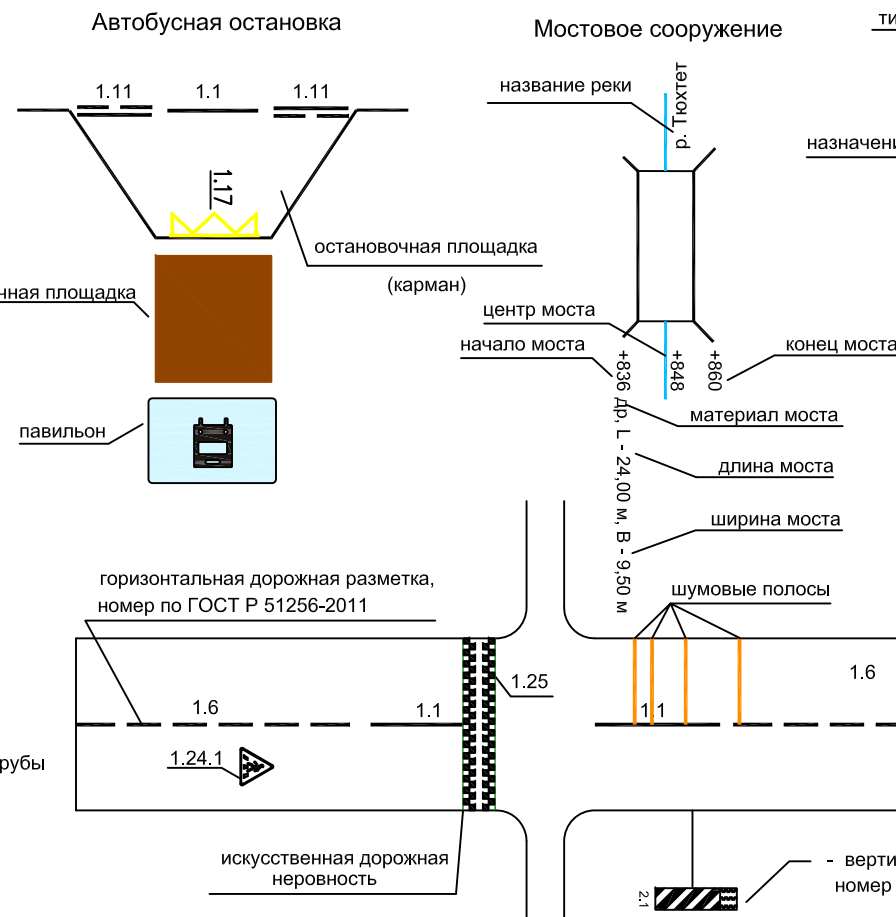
Автобусная остановка

1.11 1.1 1.11

1.17

остановочная площадка

(карман)

нная площадка

павильон

Мостовое сооружение

ти

название реки

р. Тюхтет

назначен

центр моста

начало моста

конец моста

+836 др, L - 24,00 м, B - 9,50 м

+848

+860

материал моста

длина моста

ширина моста

горизонтальная дорожная разметка, номер по ГОСТ Р 51256-2011

шумовые полосы

1.25

1.6

1.1

1.6

1.1

рубы

1.24.1

искусственная дорожная неровность

2.1

- верти номер